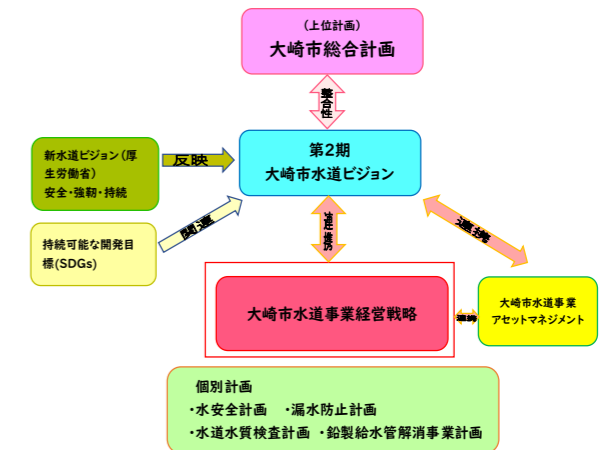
（上位計画）
大崎市総合計画

整合性

新水道ビジョン（厚生労働省）
安全・強靭・持続

反映

第2期
大崎市水道ビジョン

持続可能な開発目標(SDGs)

関連

連携

進捗

大崎市水道事業経営戦略

連携

大崎市水道事業
アセットマネジメント

個別計画
・水安全計画　・漏水防止計画
・水道水質検査計画　・鉛製給水管解消事業計画